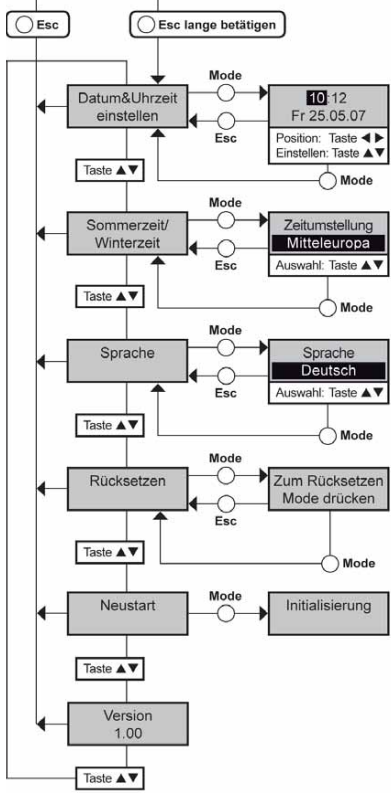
Esc

Esc lange betätigen

Datum&Uhrzeit einstellen

Mode

10:12
Fr 25.05.07

Esc

Position: Taste ◀ ▶
Einstellen: Taste ▲▼

Mode

Taste ▲▼

Sommerzeit/ Winterzeit

Mode

Zeitumstellung
Mitteleuropa

Esc

Auswahl: Taste ▲▼

Mode

Taste ▲▼

Sprache

Mode

Sprache
Deutsch

Esc

Auswahl: Taste ▲▼

Mode

Taste ▲▼

Rücksetzen

Mode

Zum Rücksetzen Mode drücken

Esc

Mode

Taste ▲▼

Neustart

Mode

Initialisierung

Taste ▲▼

Version
1.00

Taste ▲▼